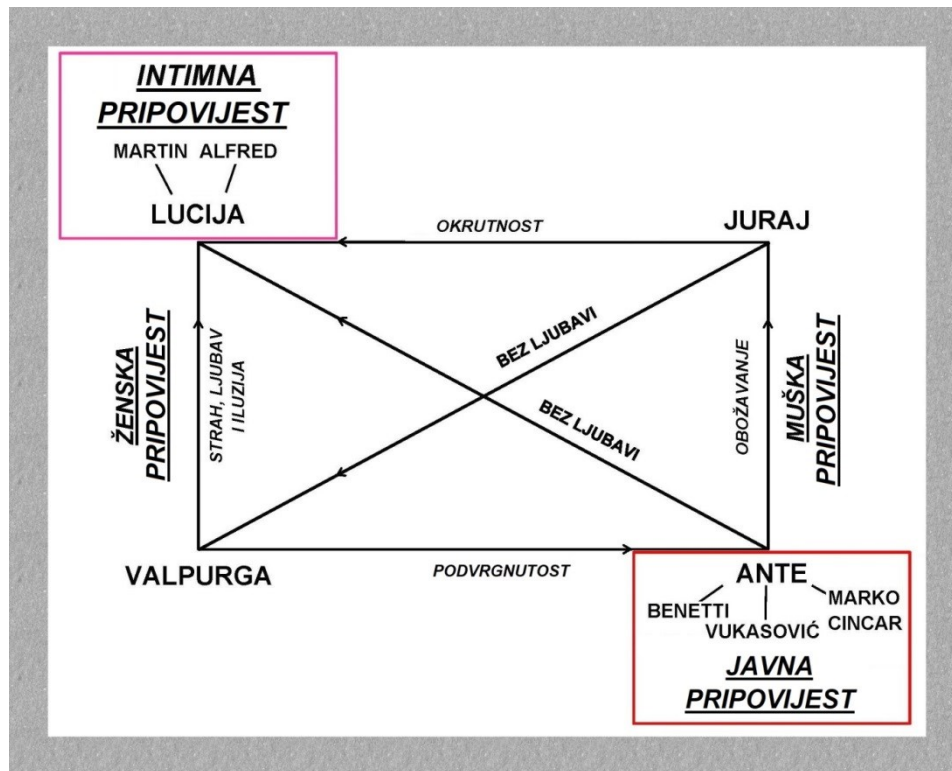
INTIMNA PRIPOVIJEST

MARTIN ALFRED

LUCIJA

OKRUTNOST

JURAJ

ŽENSKA PRIPOVIJEST

STRAH, LJUBAV I ILUZIJA

BEZ LJUBAVI

BEZ LJUBAVI

OBOŽAVANJE

MUŠKA PRIPOVIJEST

VALPURGA

PODVRGNUTOST

ANTE

BENETTI

VUKASOVIĆ

MARKO CINCAR

JAVNA PRIPOVIJEST